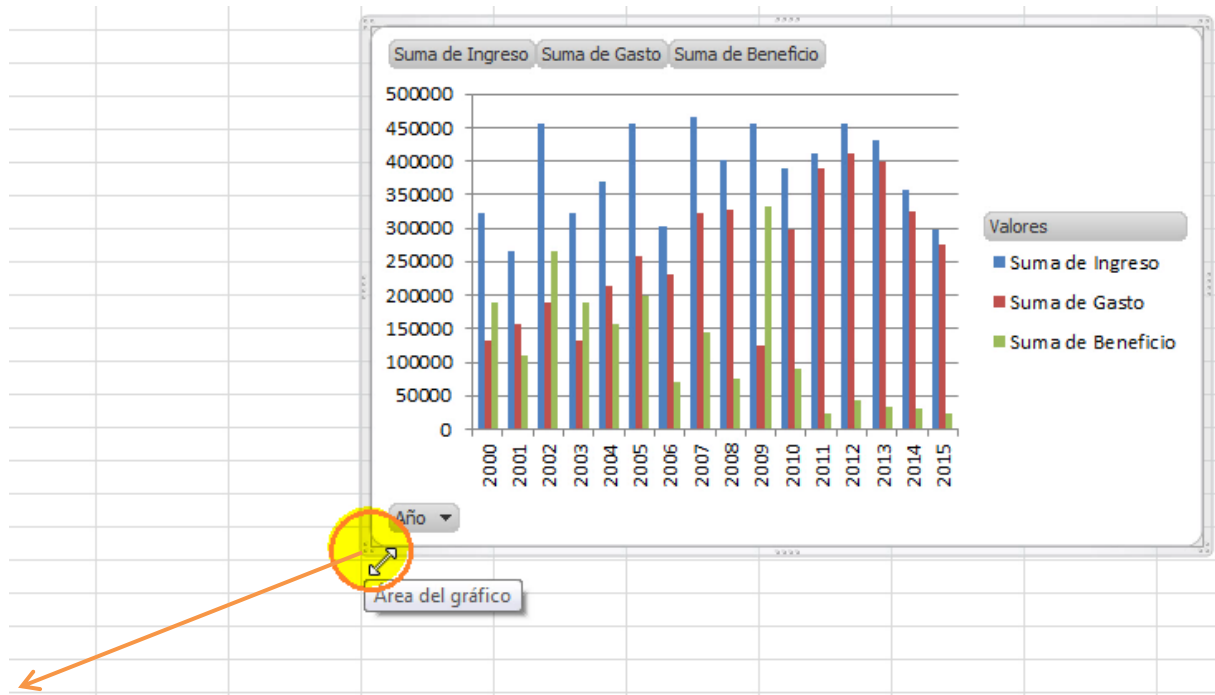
Suma de Ingreso Suma de Gasto Suma de Beneficio

500000
450000
400000
350000
300000
250000
200000
150000
100000
50000
0

2000 2001 2002 2003 2004 2005 2006 2007 2008 2009 2010 2011 2012 2013 2014 2015

Valores
Suma de Ingreso
Suma de Gasto
Suma de Beneficio

Año

Área del gráfico